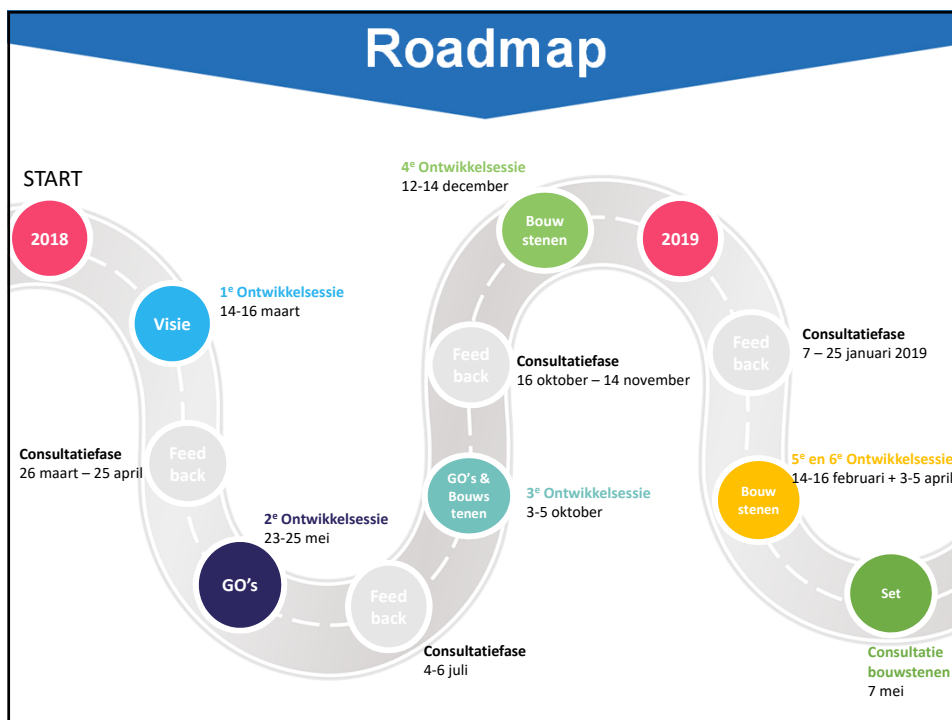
Roadmap

START

2018

Visie

1$^e$ Ontwikkelsessie
14-16 maart

Feed back

Consultatiefase
26 maart – 25 april

2$^e$ Ontwikkelsessie
23-25 mei

GO's

Feed back

Consultatiefase
4-6 juli

GO's & Bouws tenen

3$^e$ Ontwikkelsessie
3-5 oktober

Feed back

Consultatiefase
16 oktober – 14 november

4$^e$ Ontwikkelsessie
12-14 december

Bouw stenen

2019

Feed back

Consultatiefase
7 – 25 januari 2019

Bouw stenen

5$^e$ en 6$^e$ Ontwikkelsessie
14-16 februari + 3-5 april

Set

Consultatie bouwstenen
7 mei